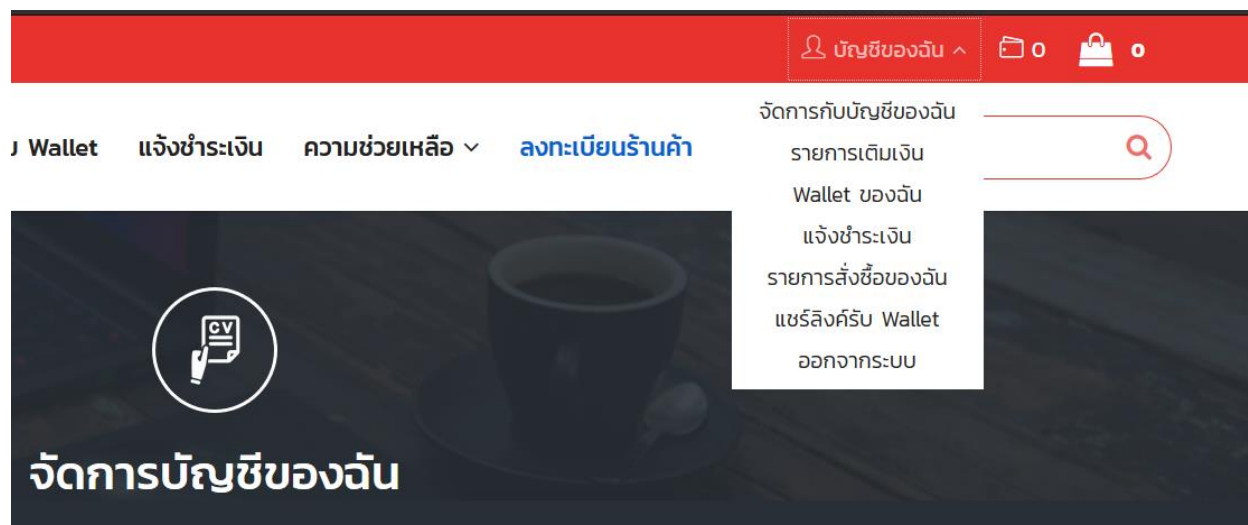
บัญชีของฉัน 0 0

J Wallet แจ้งชำระเงิน ความช่วยเหลือ ลงทะเบียนร้านค้า

จัดการกับบัญชีของฉัน
รายการเติมเงิน
Wallet ของฉัน
แจ้งชำระเงิน
รายการสั่งซื้อของฉัน
แชร์ลิงค์รับ Wallet
ออกจากระบบ

CV

จัดการบัญชีของฉัน